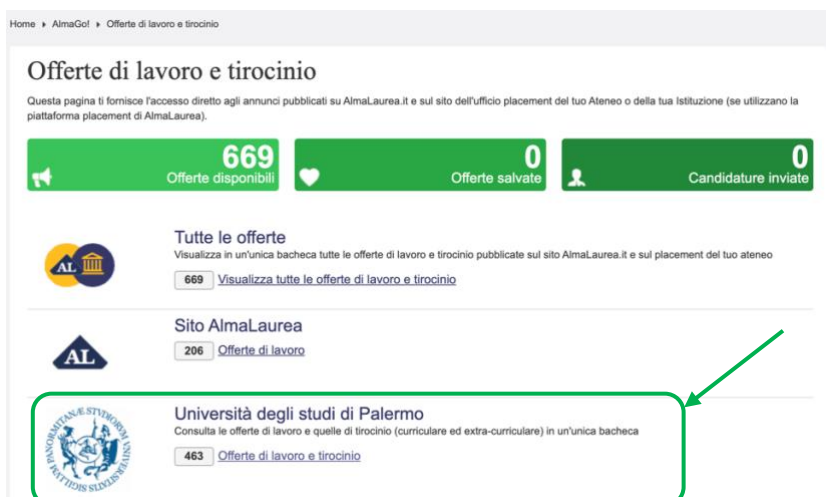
Home ▸ AlmaGo! ▸ Offerte di lavoro e tirocinio

Offerte di lavoro e tirocinio

Questa pagina ti fornisce l'accesso diretto agli annunci pubblicati su AlmaLaurea.it e sul sito dell'ufficio placement del tuo Ateneo o della tua Istituzione (se utilizzano la piattaforma placement di AlmaLaurea).

669
Offerte disponibili

0
Offerte salvate

0
Candidature inviate

AL

Tutte le offerte
Visualizza in un'unica bacheca tutte le offerte di lavoro e tirocinio pubblicate sul sito AlmaLaurea.it e sul placement del tuo ateneo

669 Visualizza tutte le offerte di lavoro e tirocinio

AL

Sito AlmaLaurea
206 Offerte di lavoro

Università degli studi di Palermo
Consulta le offerte di lavoro e quelle di tirocinio (curriculare ed extra-curriculare) in un'unica bacheca

463 Offerte di lavoro e tirocinio

PANORMITANAE STVDIORVM UNIVERSITATIS SIGILLUM